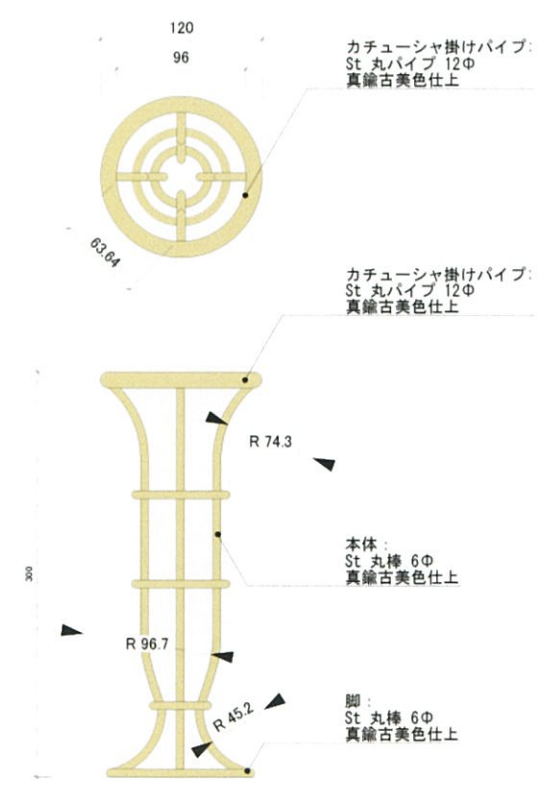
120

96

カチューシャ掛けパイプ:
St 丸パイプ 12Φ
真鍮古美色仕上

63.64

カチューシャ掛けパイプ:
St 丸パイプ 12Φ
真鍮古美色仕上

R 74.3

本体:
St 丸棒 6Φ
真鍮古美色仕上

300

R 96.7

R 45.2

脚:
St 丸棒 6Φ
真鍮古美色仕上